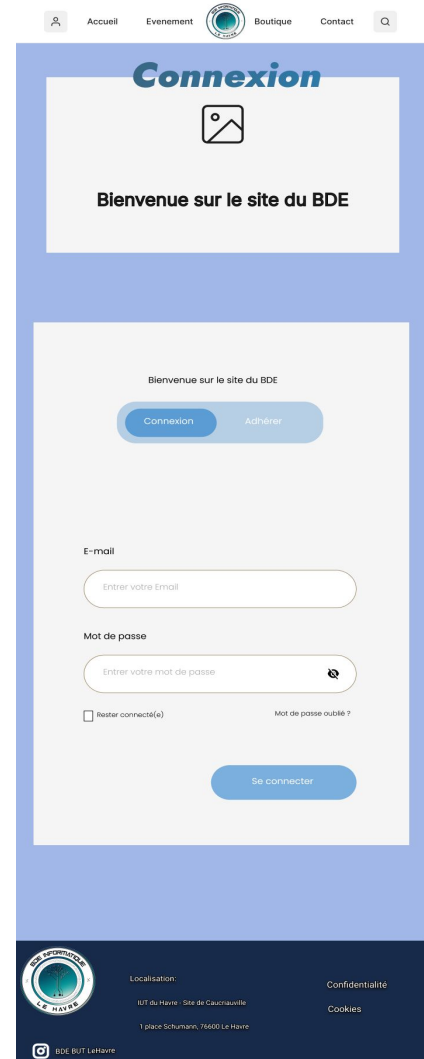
Accueil Evenement BDE INFORMATIQUE LE HAVRE Boutique Contact

Connexion

Bienvenue sur le site du BDE

Bienvenue sur le site du BDE

Connexion Adhérer

E-mail

Entrer votre Email

Mot de passe

Entrer votre mot de passe

Rester connecté(e)

Mot de passe oublié ?

Se connecter

BDE INFORMATIQUE LE HAVRE

Localisation:

IUT du Havre - Site de Caucriauville

1 place Schumann, 76600 Le Havre

Confidentialité

Cookies

BDE BUT LeHavre